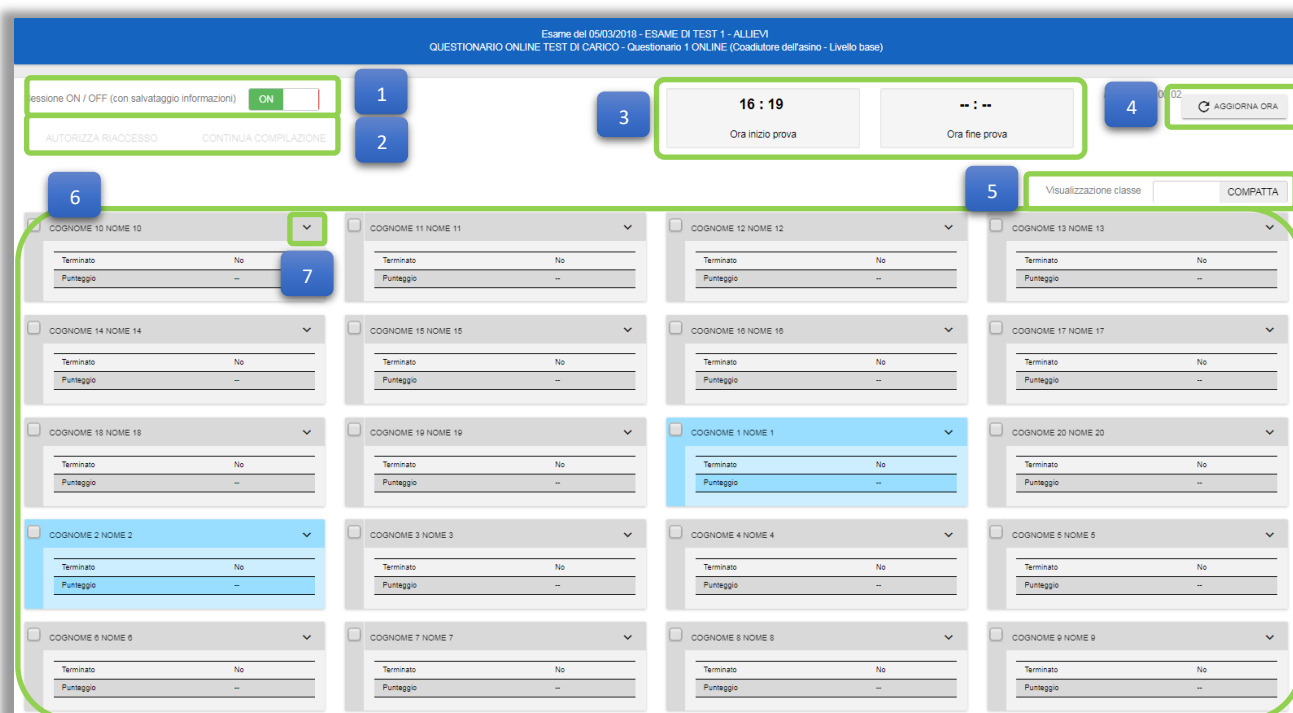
Esame del 05/03/2018 - ESAME DI TEST 1 - ALLIEVI
QUESTIONARIO ONLINE TEST DI CARICO - Questionario 1 ONLINE (Coadiutore dell'asino - Livello base)

essione ON / OFF (con salvataggio informazioni) ON

1

AUTORIZZA RIACCESSO CONTINUA COMPILAZIONE

2

3

16 : 19
Ora inizio prova

-- : --
Ora fine prova

4

AGGIORNA ORA

5

Visualizzazione classe COMPATTA

6

COGNOME 10 NOME 10
Terminato No
Punteggio --

7

COGNOME 11 NOME 11
Terminato No
Punteggio --

COGNOME 12 NOME 12
Terminato No
Punteggio --

COGNOME 13 NOME 13
Terminato No
Punteggio --

COGNOME 14 NOME 14
Terminato No
Punteggio --

COGNOME 15 NOME 15
Terminato No
Punteggio --

COGNOME 16 NOME 16
Terminato No
Punteggio --

COGNOME 17 NOME 17
Terminato No
Punteggio --

COGNOME 18 NOME 18
Terminato No
Punteggio --

COGNOME 19 NOME 19
Terminato No
Punteggio --

COGNOME 1 NOME 1
Terminato No
Punteggio --

COGNOME 20 NOME 20
Terminato No
Punteggio --

COGNOME 2 NOME 2
Terminato No
Punteggio --

COGNOME 3 NOME 3
Terminato No
Punteggio --

COGNOME 4 NOME 4
Terminato No
Punteggio --

COGNOME 5 NOME 5
Terminato No
Punteggio --

COGNOME 6 NOME 6
Terminato No
Punteggio --

COGNOME 7 NOME 7
Terminato No
Punteggio --

COGNOME 8 NOME 8
Terminato No
Punteggio --

COGNOME 9 NOME 9
Terminato No
Punteggio --